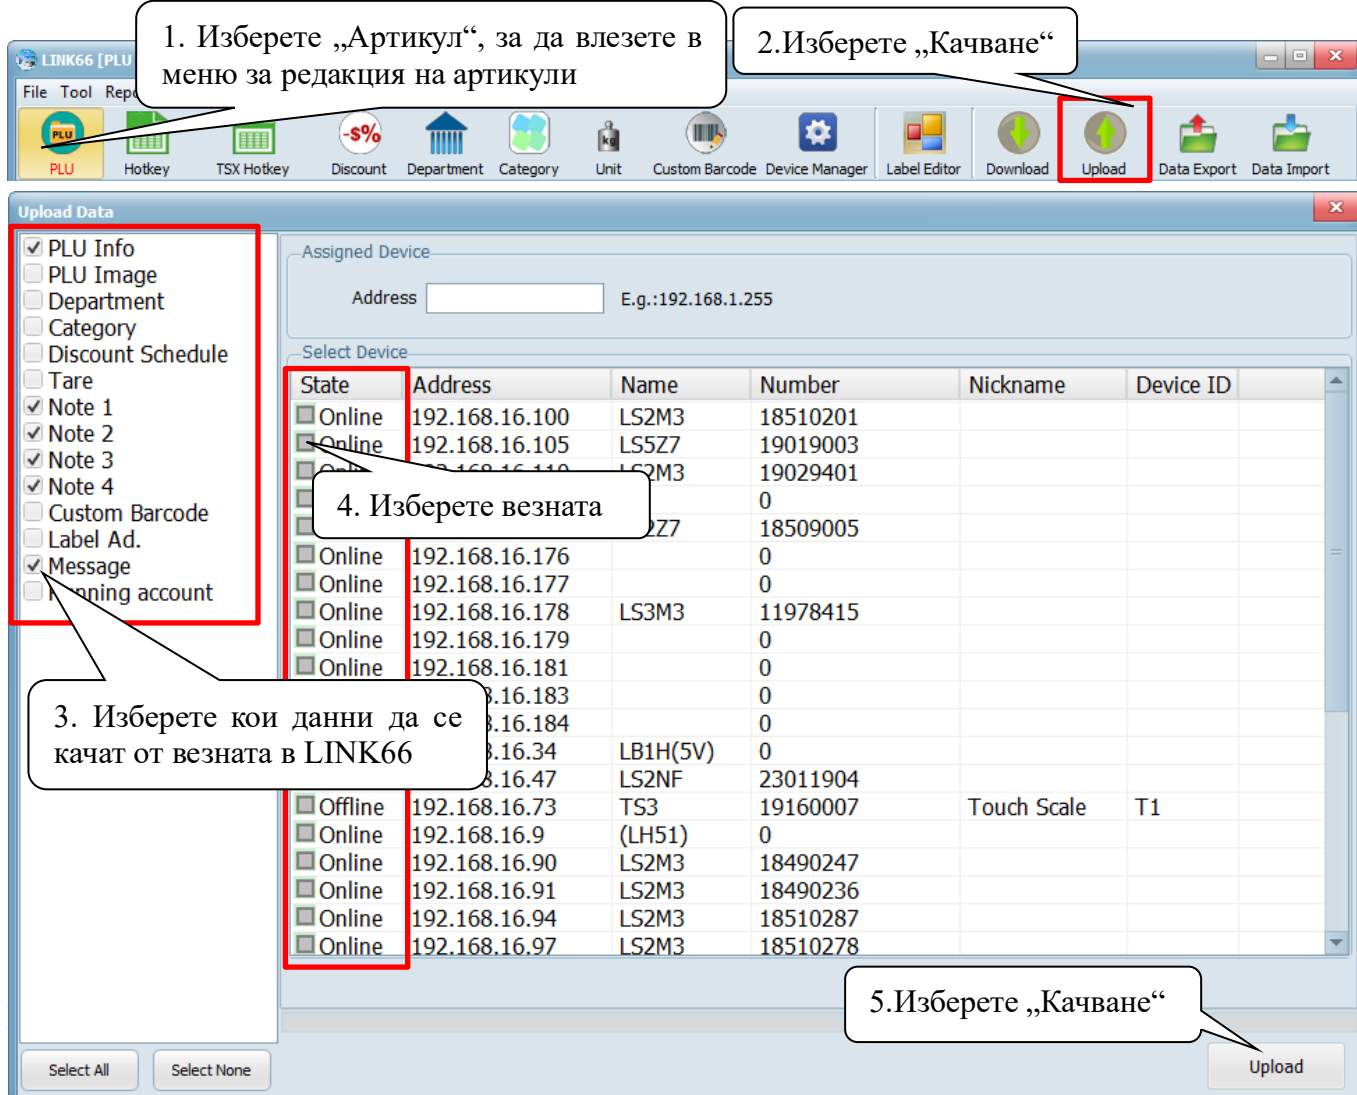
1. Изберете „Артикул“, за да влезете в меню за редакция на артикули

2.Изберете „Качване“

LINK66 [PLU

File Tool Repo

PLU Hotkey TSX Hotkey Discount Department Category Unit Custom Barcode Device Manager Label Editor Download Upload Data Export Data Import

Upload Data

PLU Info
PLU Image
Department
Category
Discount Schedule
Tare
Note 1
Note 2
Note 3
Note 4
Custom Barcode
Label Ad.
Message
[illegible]ning account

Assigned Device

Address E.g.:192.168.1.255

Select Device

| State | Address | Name | Number | Nickname | Device ID |
|---|---|---|---|---|---|
| Online | 192.168.16.100 | LS2M3 | 18510201 | | |
| Online | 192.168.16.105 | LS5Z7 | 19019003 | | |
| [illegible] | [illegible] | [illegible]2M3 | 19029401 | | |
| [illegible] | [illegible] | | 0 | | |
| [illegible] | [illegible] | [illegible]Z7 | 18509005 | | |
| Online | 192.168.16.176 | | 0 | | |
| Online | 192.168.16.177 | | 0 | | |
| Online | 192.168.16.178 | LS3M3 | 11978415 | | |
| Online | 192.168.16.179 | | 0 | | |
| Online | 192.168.16.181 | | 0 | | |
| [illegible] | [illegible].16.183 | | 0 | | |
| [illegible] | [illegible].16.184 | | 0 | | |
| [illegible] | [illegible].16.34 | LB1H(5V) | 0 | | |
| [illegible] | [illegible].16.47 | LS2NF | 23011904 | | |
| Offline | 192.168.16.73 | TS3 | 19160007 | Touch Scale | T1 |
| Online | 192.168.16.9 | (LH51) | 0 | | |
| Online | 192.168.16.90 | LS2M3 | 18490247 | | |
| Online | 192.168.16.91 | LS2M3 | 18490236 | | |
| Online | 192.168.16.94 | LS2M3 | 18510287 | | |
| Online | 192.168.16.97 | LS2M3 | 18510278 | | |

4. Изберете везната

3. Изберете кои данни да се качат от везната в LINK66

5.Изберете „Качване“

Select All Select None

Upload